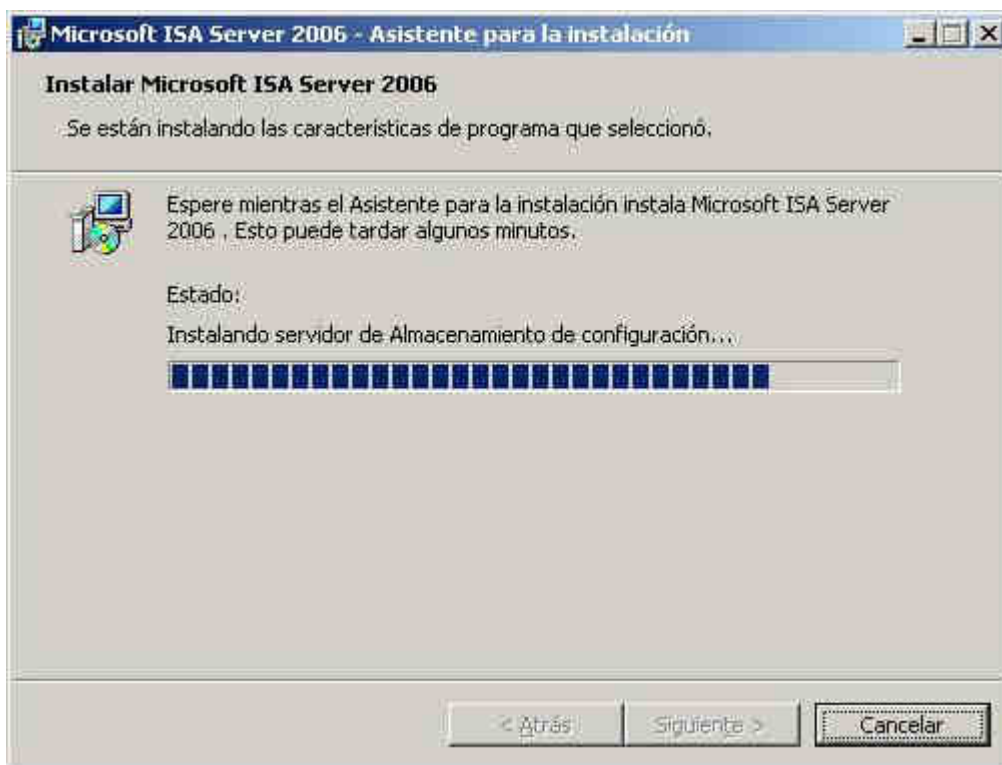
Microsoft ISA Server 2006 - Asistente para la instalación

Instalar Microsoft ISA Server 2006

Se están instalando las características de programa que seleccionó.

Espere mientras el Asistente para la instalación instala Microsoft ISA Server 2006 . Esto puede tardar algunos minutos.

Estado:

Instalando servidor de Almacenamiento de configuración...

< Atrás

Siguiente >

Cancelar